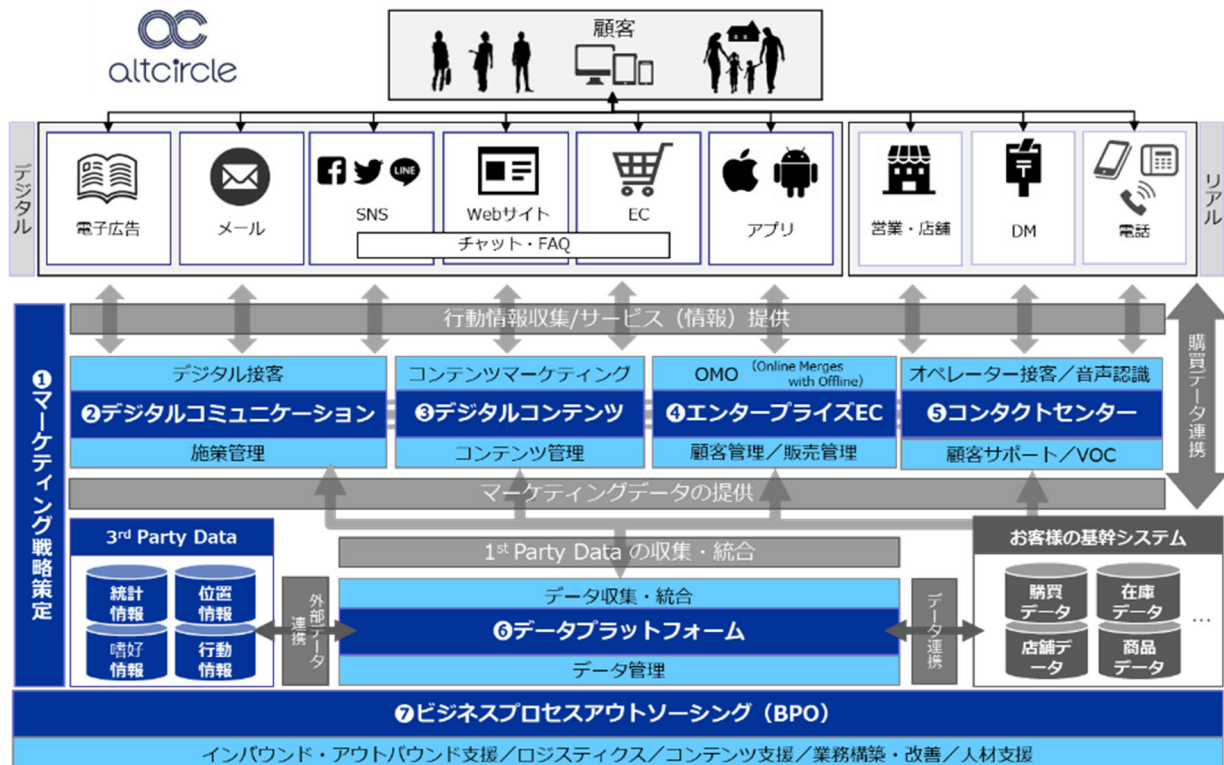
altcircle

顧客

デジタル

電子広告

メール

SNS

Webサイト

EC

アプリ

チャット・FAQ

営業・店舗

DM

電話

リアル

行動情報収集/サービス（情報）提供

購買データ連携

❶マーケティング戦略策定

デジタル接客
❷デジタルコミュニケーション
施策管理

コンテンツマーケティング
❸デジタルコンテンツ
コンテンツ管理

OMO (Online Merges with Offline)
❹エンタープライズEC
顧客管理／販売管理

オペレーター接客／音声認識
❺コンタクトセンター
顧客サポート／VOC

マーケティングデータの提供

3rd Party Data

統計情報

位置情報

嗜好情報

行動情報

外部データ連携

1st Party Data の収集・統合

データ収集・統合
❻データプラットフォーム
データ管理

データ連携

お客様の基幹システム

購買データ

在庫データ

店舗データ

商品データ

…

❼ビジネスプロセスアウトソーシング（BPO）

インバウンド・アウトバウンド支援／ロジスティクス／コンテンツ支援／業務構築・改善／人材支援